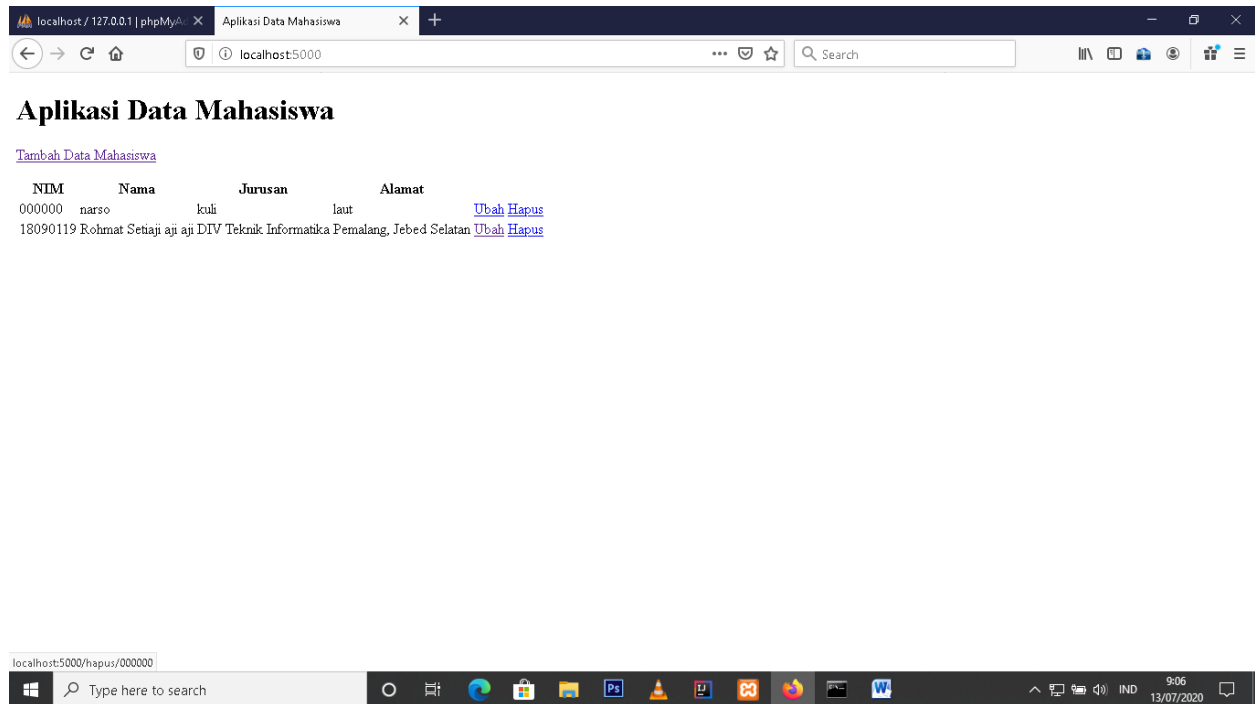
localhost / 127.0.0.1 | phpMyA
Aplikasi Data Mahasiswa
localhost:5000
Search

# Aplikasi Data Mahasiswa

Tambah Data Mahasiswa

| NIM | Nama | Jurusan | Alamat | |
|---|---|---|---|---|
| 000000 | narso | kuli | laut | Ubah Hapus |
| 18090119 | Rohmat Setiaji aji aji | DIV Teknik Informatika | Pemalang, Jebed Selatan | Ubah Hapus |

localhost:5000/hapus/000000

Type here to search

IND
9:06
13/07/2020